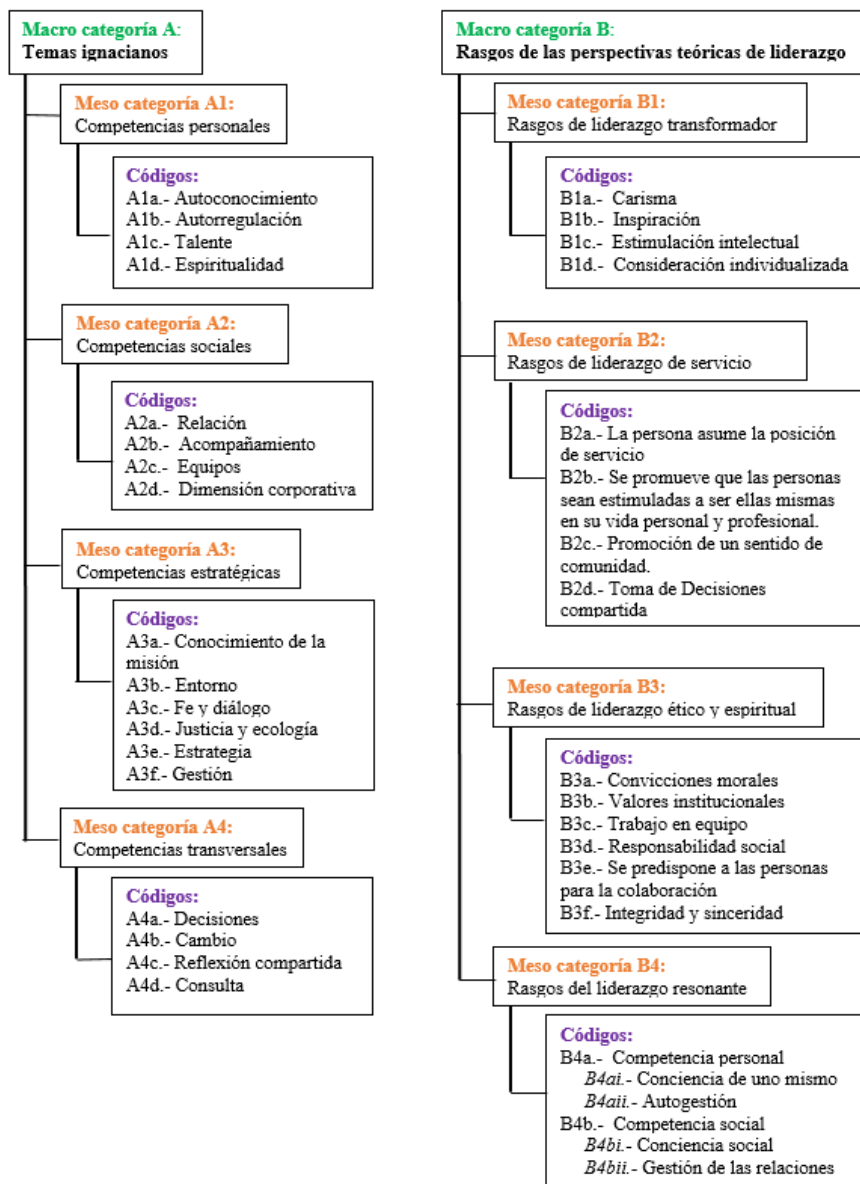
Macro categoría A:
Temas ignacianos

Meso categoría A1:
Competencias personales

Códigos:
A1a.- Autoconocimiento
A1b.- Autorregulación
A1c.- Talente
A1d.- Espiritualidad

Meso categoría A2:
Competencias sociales

Códigos:
A2a.- Relación
A2b.- Acompañamiento
A2c.- Equipos
A2d.- Dimensión corporativa

Meso categoría A3:
Competencias estratégicas

Códigos:
A3a.- Conocimiento de la misión
A3b.- Entorno
A3c.- Fe y diálogo
A3d.- Justicia y ecología
A3e.- Estrategia
A3f.- Gestión

Meso categoría A4:
Competencias transversales

Códigos:
A4a.- Decisiones
A4b.- Cambio
A4c.- Reflexión compartida
A4d.- Consulta

Macro categoría B:
Rasgos de las perspectivas teóricas de liderazgo

Meso categoría B1:
Rasgos de liderazgo transformador

Códigos:
B1a.- Carisma
B1b.- Inspiración
B1c.- Estimulación intelectual
B1d.- Consideración individualizada

Meso categoría B2:
Rasgos de liderazgo de servicio

Códigos:
B2a.- La persona asume la posición de servicio
B2b.- Se promueve que las personas sean estimuladas a ser ellas mismas en su vida personal y profesional.
B2c.- Promoción de un sentido de comunidad.
B2d.- Toma de Decisiones compartida

Meso categoría B3:
Rasgos de liderazgo ético y espiritual

Códigos:
B3a.- Convicciones morales
B3b.- Valores institucionales
B3c.- Trabajo en equipo
B3d.- Responsabilidad social
B3e.- Se predispone a las personas para la colaboración
B3f.- Integridad y sinceridad

Meso categoría B4:
Rasgos del liderazgo resonante

Códigos:
B4a.- Competencia personal
B4ai.- Conciencia de uno mismo
B4aii.- Autogestión
B4b.- Competencia social
B4bi.- Conciencia social
B4bii.- Gestión de las relaciones